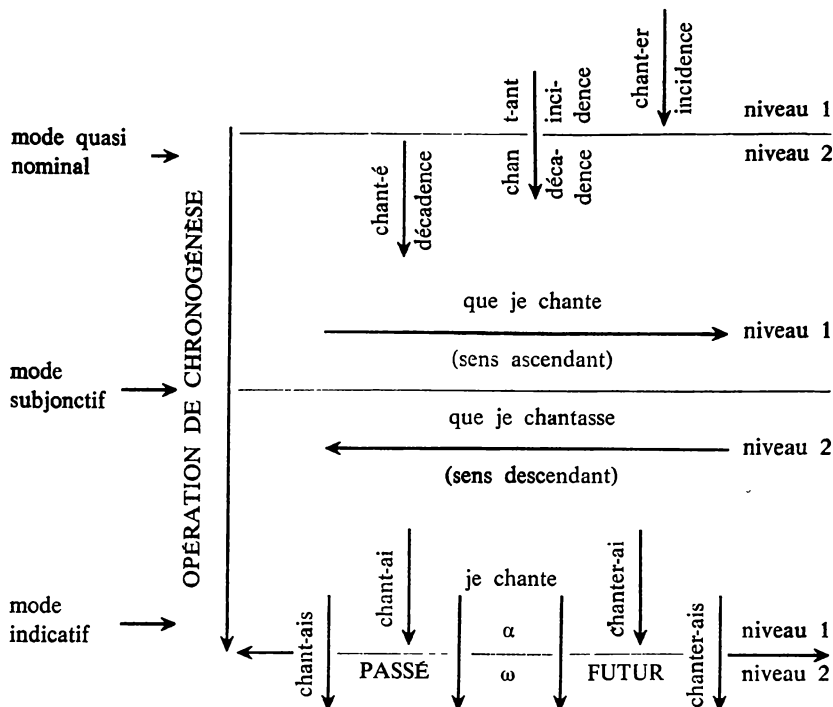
mode quasi nominal

OPÉRATION DE CHRONOGÉNÈSE

chant-er incidence

t-ant

inci-dence

niveau 1

chan

déca-dence

niveau 2

chant-é décadence

que je chante

niveau 1

(sens ascendant)

mode subjonctif

que je chantasse

niveau 2

(sens descendant)

mode indicatif

chant-ai

je chante

chanter-ai

chant-ais

α

chanter-ais

niveau 1

PASSÉ

ω

FUTUR

niveau 2